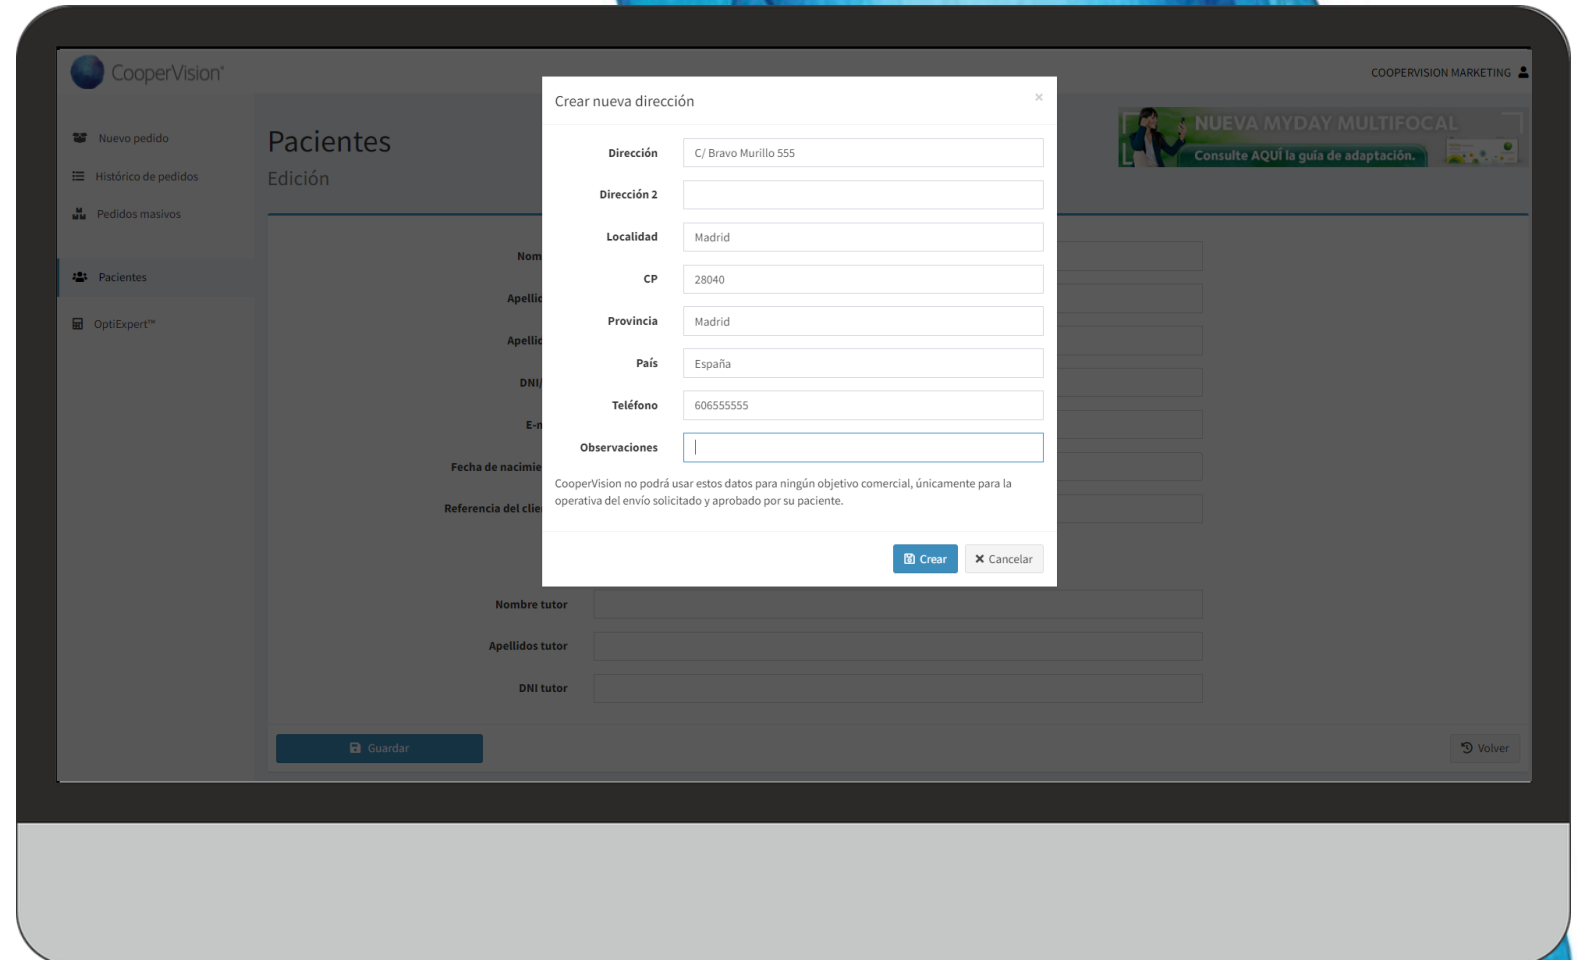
CooperVision

COOPERVISION MARKETING

Nuevo pedido

Histórico de pedidos

Pedidos masivos

Pacientes

OptiExpert™

Pacientes

Edición

NUEVA MYDAY MULTIFOCAL

Consulte AQUÍ la guía de adaptación.

Nom

Apellid

Apellid

DNI/

E-m

Fecha de nacimie

Referencia del clie

Crear nueva dirección

×

Dirección C/ Bravo Murillo 555

Dirección 2

Localidad Madrid

CP 28040

Provincia Madrid

País España

Teléfono 606555555

Observaciones

CooperVision no podrá usar estos datos para ningún objetivo comercial, únicamente para la operativa del envío solicitado y aprobado por su paciente.

Crear

Cancelar

Nombre tutor

Apellidos tutor

DNI tutor

Guardar

Volver